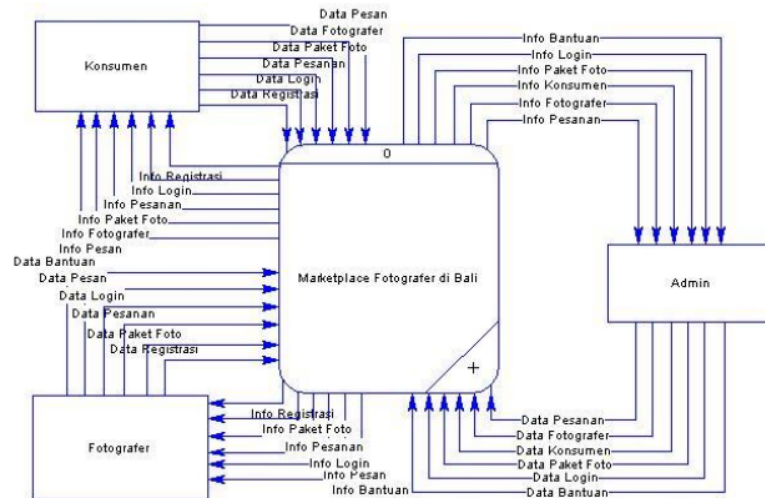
Konsumen

Data Pesan
Data Fotografer
Data Paket Foto
Data Pesanan
Data Login
Data Registrasi

Info Bantuan
Info Login
Info Paket Foto
Info Konsumen
Info Fotografer
Info Pesanan

0

Info Registrasi
Info Login
Info Pesanan
Info Paket Foto
Info Fotografer
Info Pesan

Data Bantuan
Data Pesan
Data Login
Data Pesanan
Data Paket Foto
Data Registrasi

Marketplace Fotografer di Bali

Admin

+

Fotografer

Info Registrasi
Info Paket Foto
Info Pesanan
Info Login
Info Pesan
Info Bantuan

Data Pesanan
Data Fotografer
Data Konsumen
Data Paket Foto
Data Login
Data Bantuan